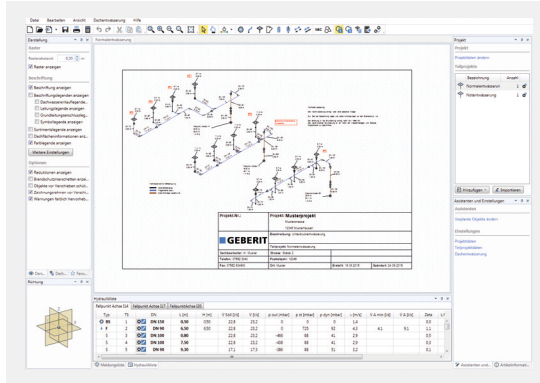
Datei Bearbeiten Ansicht Dachentwässerung Hilfe

Darstellung
Raster
Rasterabstand 0,50
Raster anzeigen
Beschriftung
Beschriftung anzeigen
Dachwasserlaufbeginn...
Leitungslegende anzeigen
Grundleitungsanschlussleg...
Symbollegende anzeigen
Summenlegende anzeigen
Dachflächeninformationen anz...
Fallstrangs anzeigen
Weitere Einstellungen...
Optionen
Resultaten anzeigen
Brandschutzmanschetten anze...
Objekte vor Verschieben schüt...
Zeichnungsrahmen vor Verschi...
Warnungen farbich hervorheb...

Richtung

Normalentwässerung

Projekt-Nr.:
Projekt: Musterprojekt
GEBERIT

Hydraulikliste
Fallstrang Achse D.4 | Fallstrang Achse D.7 | Fallstrangabschnitt

| Typ | TS | DN | L [m] | H [m] | V tot [l/s] | V [l/s] | p out [mbar] | p tot [mbar] | p dyn [mbar] | v [m/s] | V A min [l/s] | V A [l/s] | Zeta | L |
|---|---|---|---|---|---|---|---|---|---|---|---|---|---|---|
| 1 | 3 | DN 150 | 0.55 | 0.55 | 22.8 | 23.2 | 0 | 0 | 0 | 1.6 | | | 0.0 | |
| 2 | 3 | DN 90 | 6.30 | | 22.8 | 23.2 | 0 | 725 | 92 | 4.3 | 4.1 | 9.1 | 1.2 | |
| 3 | 3 | DN 100 | 0.90 | | 22.8 | 23.2 | -400 | 68 | 41 | 2.9 | | | 0.3 | |
| 4 | 3 | DN 100 | 7.50 | | 22.8 | 23.2 | -400 | 68 | 41 | 2.9 | | | 0.3 | |
| 5 | 3 | DN 90 | 9.30 | | 17.1 | 17.3 | -380 | 88 | 51 | 3.2 | | | 0.1 | |

Meldungsliste | Hydraulikliste

Projekt
Projekt
Projektdaten ändern
Teilprojekte
| Bezeichnung | Anzahl |
|---|---|
| Normalentwässerung | 1 |
| Notentwässerung | 1 |
Hinzufügen | Importieren
Assistenten und Einstellungen
Assistenten
Isolierte Objekte ändern
Einstellungen
Projektdaten
Teilprojektdaten
Dachentwässerung
Assistenten und... | Artikelinformati...